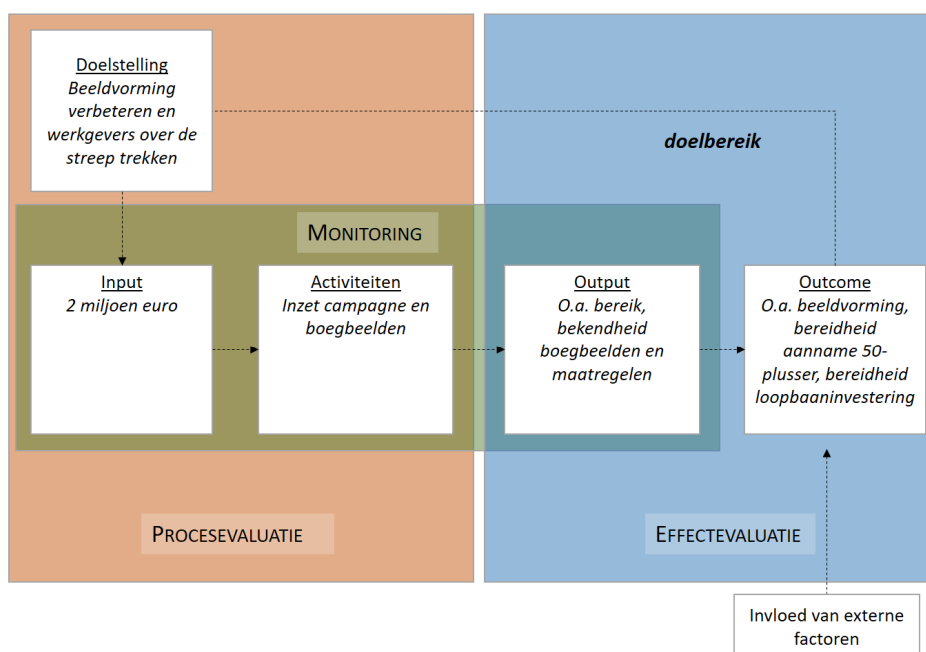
Doelstelling
Beeldvorming verbeteren en werkgevers over de streep trekken

doelbereik

MONITORING

Input
2 miljoen euro

Activiteiten
Inzet campagne en boegbeelden

Output
O.a. bereik, bekendheid boegbeelden en maatregelen

Outcome
O.a. beeldvorming, bereidheid aanname 50-plusser, bereidheid loopbaaninvestering

PROCESEVALUATIE

EFFECTEVALUATIE

Invloed van externe factoren